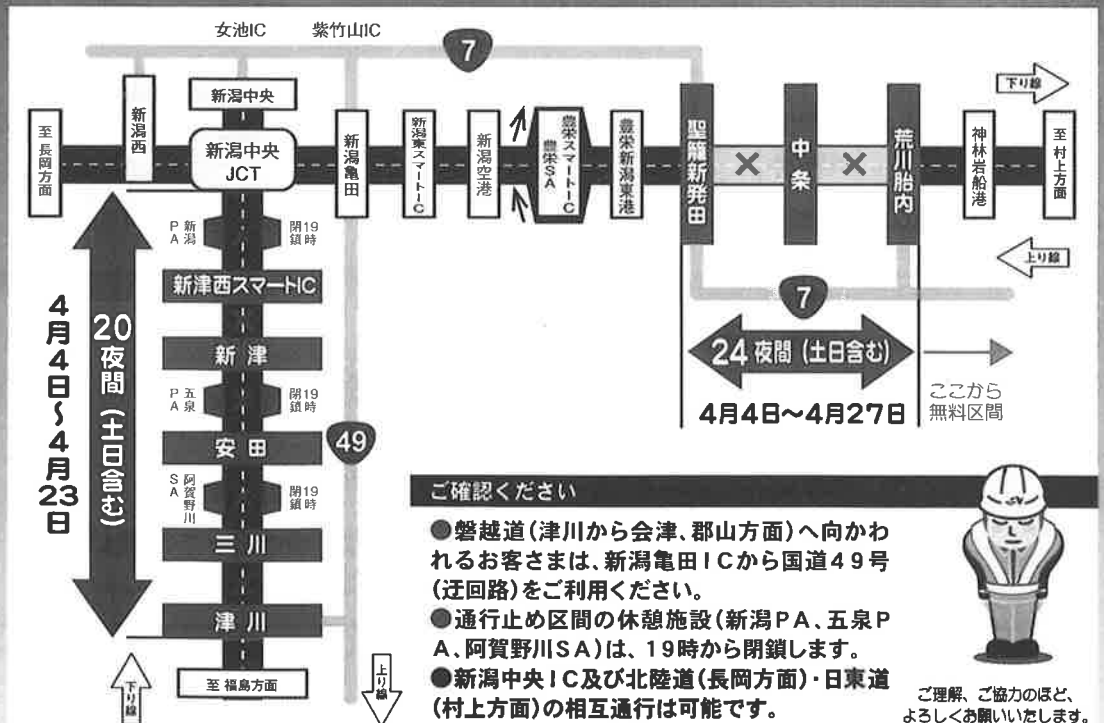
女池IC　紫竹山IC

7

下り線

至長岡方面

新潟西

新潟中央

新潟中央JCT

新潟亀田

新潟東スマートIC

新潟空港

豊栄スマートIC
豊栄SA

豊栄新潟東港

聖籠新発田

中条

荒川胎内

神林岩船港

至村上方面

上り線

新潟PA　閉鎖19時

新津西スマートIC

新津

五泉PA　閉鎖19時

安田

49

阿賀野川SA　閉鎖19時

三川

津川

至福島方面

下り線

上り線

20夜間（土日含む）

4月4日～4月23日

7

24夜間（土日含む）

4月4日～4月27日

ここから無料区間

ご確認ください

●磐越道（津川から会津、郡山方面）へ向かわれるお客さまは、新潟亀田ICから国道49号（迂回路）をご利用ください。

●通行止め区間の休憩施設（新潟PA、五泉PA、阿賀野川SA）は、19時から閉鎖します。

●新潟中央IC及び北陸道（長岡方面）・日東道（村上方面）の相互通行は可能です。

ご理解、ご協力のほど、よろしくお願いいたします。